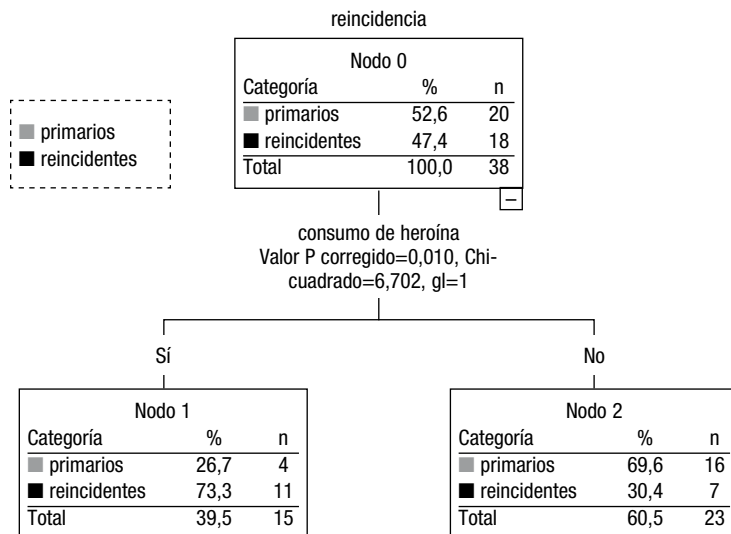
reincidencia

primarios
reincidentes

Nodo 0

| Categoría | % | n |
|---|---|---|
| primarios | 52,6 | 20 |
| reincidentes | 47,4 | 18 |
| Total | 100,0 | 38 |

−

consumo de heroína
Valor P corregido=0,010, Chi-cuadrado=6,702, gl=1

Sí

No

Nodo 1

| Categoría | % | n |
|---|---|---|
| primarios | 26,7 | 4 |
| reincidentes | 73,3 | 11 |
| Total | 39,5 | 15 |

Nodo 2

| Categoría | % | n |
|---|---|---|
| primarios | 69,6 | 16 |
| reincidentes | 30,4 | 7 |
| Total | 60,5 | 23 |